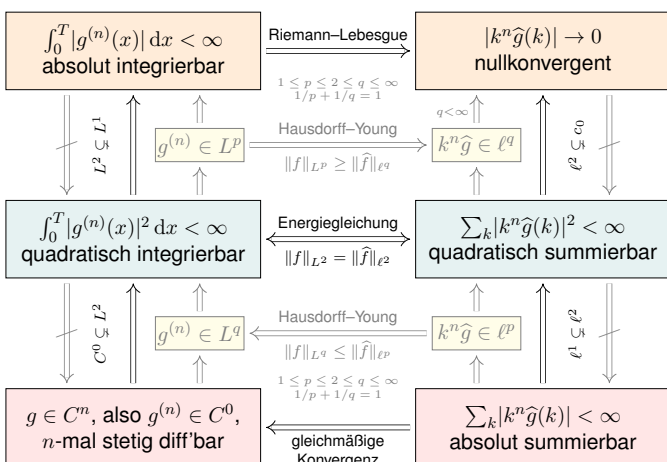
$\int_0^T |g^{(n)}(x)|\,\mathrm{d}x < \infty$
absolut integrierbar

Riemann–Lebesgue

$|k^n \widehat{g}(k)| \to 0$
nullkonvergent

$1 \le p \le 2 \le q \le \infty$
$1/p + 1/q = 1$

$L^2 \subsetneq L^1$

$g^{(n)} \in L^p$

Hausdorff–Young

$\|f\|_{L^p} \ge \|\widehat{f}\|_{\ell^q}$

$q<\infty$

$k^n \widehat{g} \in \ell^q$

$\ell^2 \subsetneq c_0$

$\int_0^T |g^{(n)}(x)|^2\,\mathrm{d}x < \infty$
quadratisch integrierbar

Energiegleichung

$\|f\|_{L^2} = \|\widehat{f}\|_{\ell^2}$

$\sum_k |k^n \widehat{g}(k)|^2 < \infty$
quadratisch summierbar

$C^0 \subsetneq L^2$

$g^{(n)} \in L^q$

Hausdorff–Young

$\|f\|_{L^q} \le \|\widehat{f}\|_{\ell^p}$

$k^n \widehat{g} \in \ell^p$

$\ell^1 \subsetneq \ell^2$

$1 \le p \le 2 \le q \le \infty$
$1/p + 1/q = 1$

$g \in C^n$, also $g^{(n)} \in C^0$,
$n$-mal stetig diff'bar

gleichmäßige Konvergenz

$\sum_k |k^n \widehat{g}(k)| < \infty$
absolut summierbar